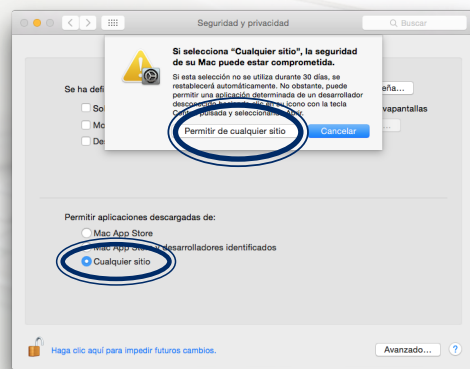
Seguridad y privacidad

Buscar

Si selecciona "Cualquier sitio", la seguridad de su Mac puede estar comprometida.

Si esta selección no se utiliza durante 30 días, se restablecerá automáticamente. No obstante, puede permitir una aplicación determinada de un desarrollador desconocido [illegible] en su icono con la tecla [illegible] pulsada y seleccionar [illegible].

Permitir de cualquier sitio

Cancelar

Se ha defi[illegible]

Sol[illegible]

Mo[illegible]

De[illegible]

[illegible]eña...

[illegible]vapantallas

Permitir aplicaciones descargadas de:

Mac App Store

Mac App Store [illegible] desarrolladores identificados

Cualquier sitio

Haga clic aquí para impedir futuros cambios.

Avanzado...

?